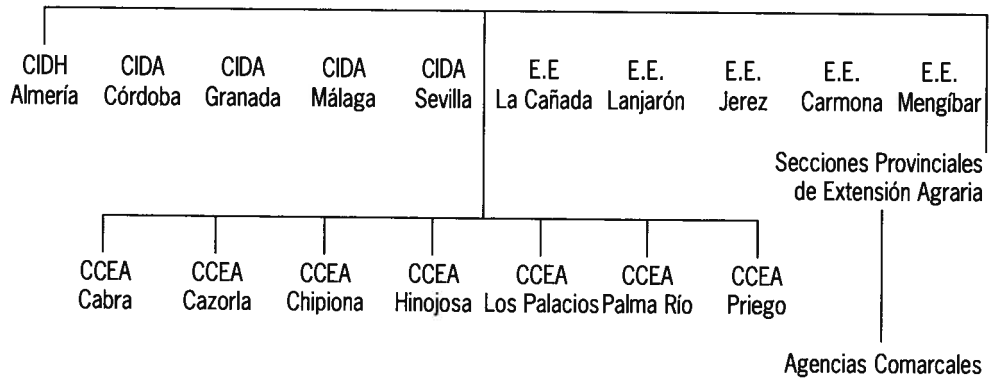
CIDH Almería

CIDA Córdoba

CIDA Granada

CIDA Málaga

CIDA Sevilla

E.E La Cañada

E.E. Lanjarón

E.E. Jerez

E.E. Carmona

E.E. Mengíbar

Secciones Provinciales de Extensión Agraria

CCEA Cabra

CCEA Cazorla

CCEA Chipiona

CCEA Hinojosa

CCEA Los Palacios

CCEA Palma Río

CCEA Priego

Agencias Comarcales